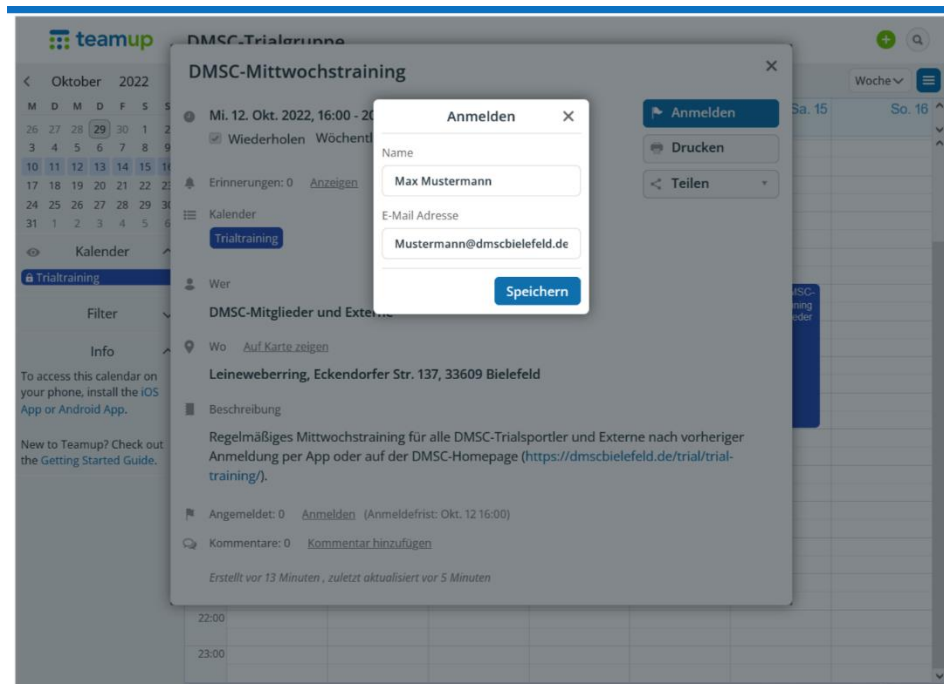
teamup

DMSC-Trialgruppe

Oktober 2022

| M | D | M | D | F | S | S |
|---|---|---|---|---|---|---|
| 26 | 27 | 28 | 29 | 30 | 1 | 2 |
| 3 | 4 | 5 | 6 | 7 | 8 | 9 |
| 10 | 11 | 12 | 13 | 14 | 15 | 16 |
| 17 | 18 | 19 | 20 | 21 | 22 | 23 |
| 24 | 25 | 26 | 27 | 28 | 29 | 30 |
| 31 | 1 | 2 | 3 | 4 | 5 | 6 |

Kalender

Trialtraining

Filter

Info

To access this calendar on your phone, install the iOS App or Android App.

New to Teamup? Check out the Getting Started Guide.

Woche

Sa. 15

So. 16

22:00

23:00

DMSC-Mittwochstraining

Mi. 12. Okt. 2022, 16:00 - 20

Wiederholen Wöchentl

Erinnerungen: 0 Anzeigen

Kalender

Trialtraining

Wer

DMSC-Mitglieder und Externe

Wo Auf Karte zeigen

Leineweberring, Eckendorfer Str. 137, 33609 Bielefeld

Beschreibung

Regelmäßiges Mittwochstraining für alle DMSC-Trialsportler und Externe nach vorheriger Anmeldung per App oder auf der DMSC-Homepage (https://dmscbielefeld.de/trial/trial-training/).

Angemeldet: 0 Anmelden (Anmeldefrist: Okt. 12 16:00)

Kommentare: 0 Kommentar hinzufügen

Erstellt vor 13 Minuten , zuletzt aktualisiert vor 5 Minuten

Anmelden

Drucken

Teilen

Anmelden

Name

Max Mustermann

E-Mail Adresse

Mustermann@dmscbielefeld.de

Speichern